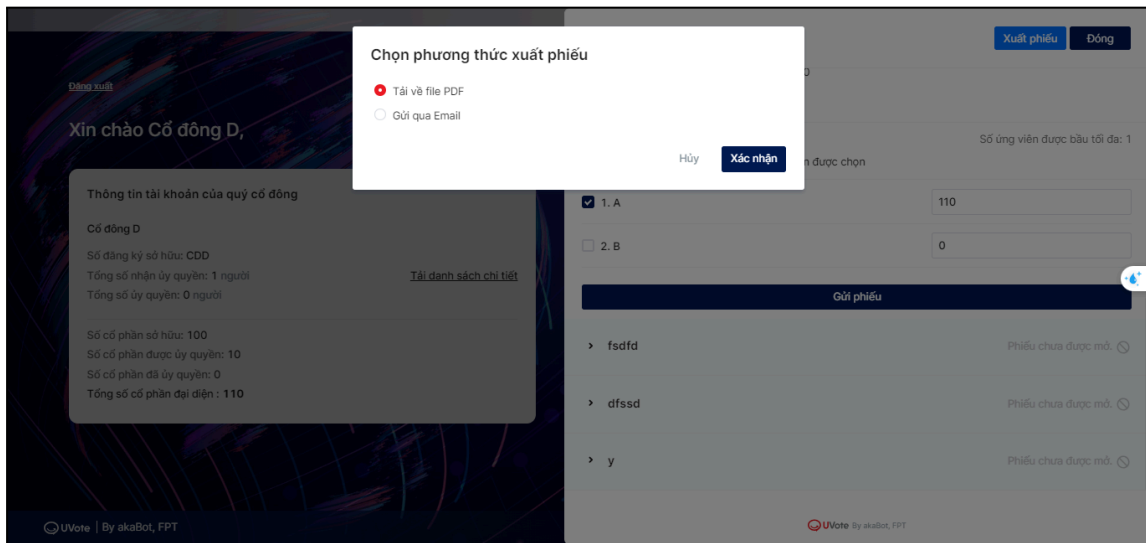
Chọn phương thức xuất phiếu

Tải về file PDF

Gửi qua Email

Hủy

Xác nhận

Xuất phiếu

Đóng

Đăng xuất

Xin chào Cổ đông D,

Thông tin tài khoản của quý cổ đông

Cổ đông D

Số đăng ký sở hữu: CDD

Tổng số nhận ủy quyền: 1 người

Tải danh sách chi tiết

Tổng số ủy quyền: 0 người

Số cổ phần sở hữu: 100

Số cổ phần được ủy quyền: 10

Số cổ phần đã ủy quyền: 0

Tổng số cổ phần đại diện : 110

UVote | By akaBot, FPT

0

Số ứng viên được bầu tối đa: 1

n được chọn

1. A

110

2. B

0

Gửi phiếu

fsdfd

Phiếu chưa được mở.

dfssd

Phiếu chưa được mở.

y

Phiếu chưa được mở.

UVote By akaBot, FPT